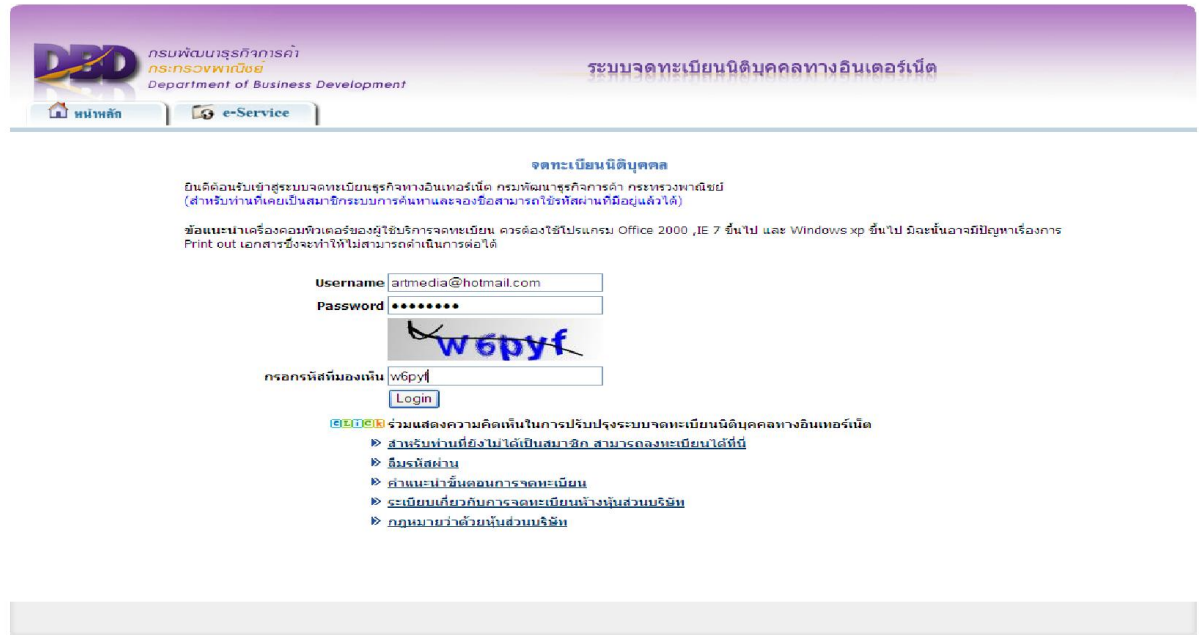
DBD กรมพัฒนาธุรกิจการค้า กระทรวงพาณิชย์ Department of Business Development

ระบบจดทะเบียนนิติบุคคลทางอินเตอร์เน็ต

หน้าหลัก

e-Service

จดทะเบียนนิติบุคคล

ยินดีต้อนรับเข้าสู่ระบบจดทะเบียนธุรกิจทางอินเทอร์เน็ต กรมพัฒนาธุรกิจการค้า กระทรวงพาณิชย์
(สำหรับท่านที่เคยเป็นสมาชิกระบบการค้นหาและจองชื่อสามารถใช้รหัสผ่านที่มีอยู่แล้วได้)

ข้อแนะนำเครื่องคอมพิวเตอร์ของผู้ใช้บริการจดทะเบียน ควรต้องใช้โปรแกรม Office 2000 ,IE 7 ขึ้นไป และ Windows xp ขึ้นไป มิฉะนั้นอาจมีปัญหาเรื่องการ Print out เอกสารซึ่งจะทำให้ไม่สามารถดำเนินการต่อได้

Username artmedia@hotmail.com
Password ••••••••
w6pyf
กรอกรหัสที่มองเห็น w6pyf
Login

click ร่วมแสดงความคิดเห็นในการปรับปรุงระบบจดทะเบียนนิติบุคคลทางอินเทอร์เน็ต
สำหรับท่านที่ยังไม่ได้เป็นสมาชิก สามารถลงทะเบียนได้ที่นี่
ลืมรหัสผ่าน
คำแนะนำขั้นตอนการจดทะเบียน
ระเบียบเกี่ยวกับการจดทะเบียนห้างหุ้นส่วนบริษัท
กฎหมายว่าด้วยหุ้นส่วนบริษัท